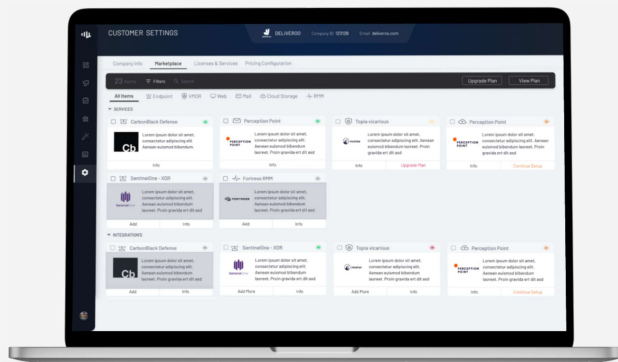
CUSTOMER SETTINGS

DELIVEROO Company ID: 13135 Email: deliveroo.com

Company Info Marketplace Licenses & Services Pricing Configuration

23 Items Filters Search

Upgrade Plan View Plan

All Items Endpoint VPDR Web Mail Cloud Storage SMB

SERVICES

CarbonBlack Defense
Cb
Lorem ipsum dolor sit amet, consectetur adipiscing elit. Aenean euismod bibendum
Info

Perception Point
PERCEPTION POINT
Lorem ipsum dolor sit amet, consectetur adipiscing elit. Aenean euismod bibendum laoreet. Proin gravida ert dil sed
Info

Topia vicarious
Lorem ipsum dolor sit amet, consectetur adipiscing elit. Aenean euismod bibendum laoreet. Proin gravida ert dil sed
Info Upgrade Plan

Perception Point
PERCEPTION POINT
Lorem ipsum dolor sit amet, consectetur adipiscing elit. Aenean euismod bibendum laoreet. Proin gravida ert dil sed
Info Continue Setup

SentinelOne - VDR
SentinelOne
Lorem ipsum dolor sit amet, consectetur adipiscing elit. Aenean euismod bibendum laoreet. Proin gravida ert dil sed
Add Info

Fortress RMM
FORTRESS
Lorem ipsum dolor sit amet, consectetur adipiscing elit. Aenean euismod bibendum laoreet. Proin gravida ert dil sed
Add Info

INTEGRATIONS

CarbonBlack Defense
Cb
Lorem ipsum dolor sit amet, consectetur adipiscing elit. Aenean euismod bibendum
Add Info

SentinelOne - VDR
SentinelOne
Lorem ipsum dolor sit amet, consectetur adipiscing elit. Aenean euismod bibendum laoreet. Proin gravida ert dil sed
Add More Info

Topia vicarious
Lorem ipsum dolor sit amet, consectetur adipiscing elit. Aenean euismod bibendum laoreet. Proin gravida ert dil sed
Add More Info

Perception Point
PERCEPTION POINT
Lorem ipsum dolor sit amet, consectetur adipiscing elit. Aenean euismod bibendum laoreet. Proin gravida ert dil sed
Info Continue Setup